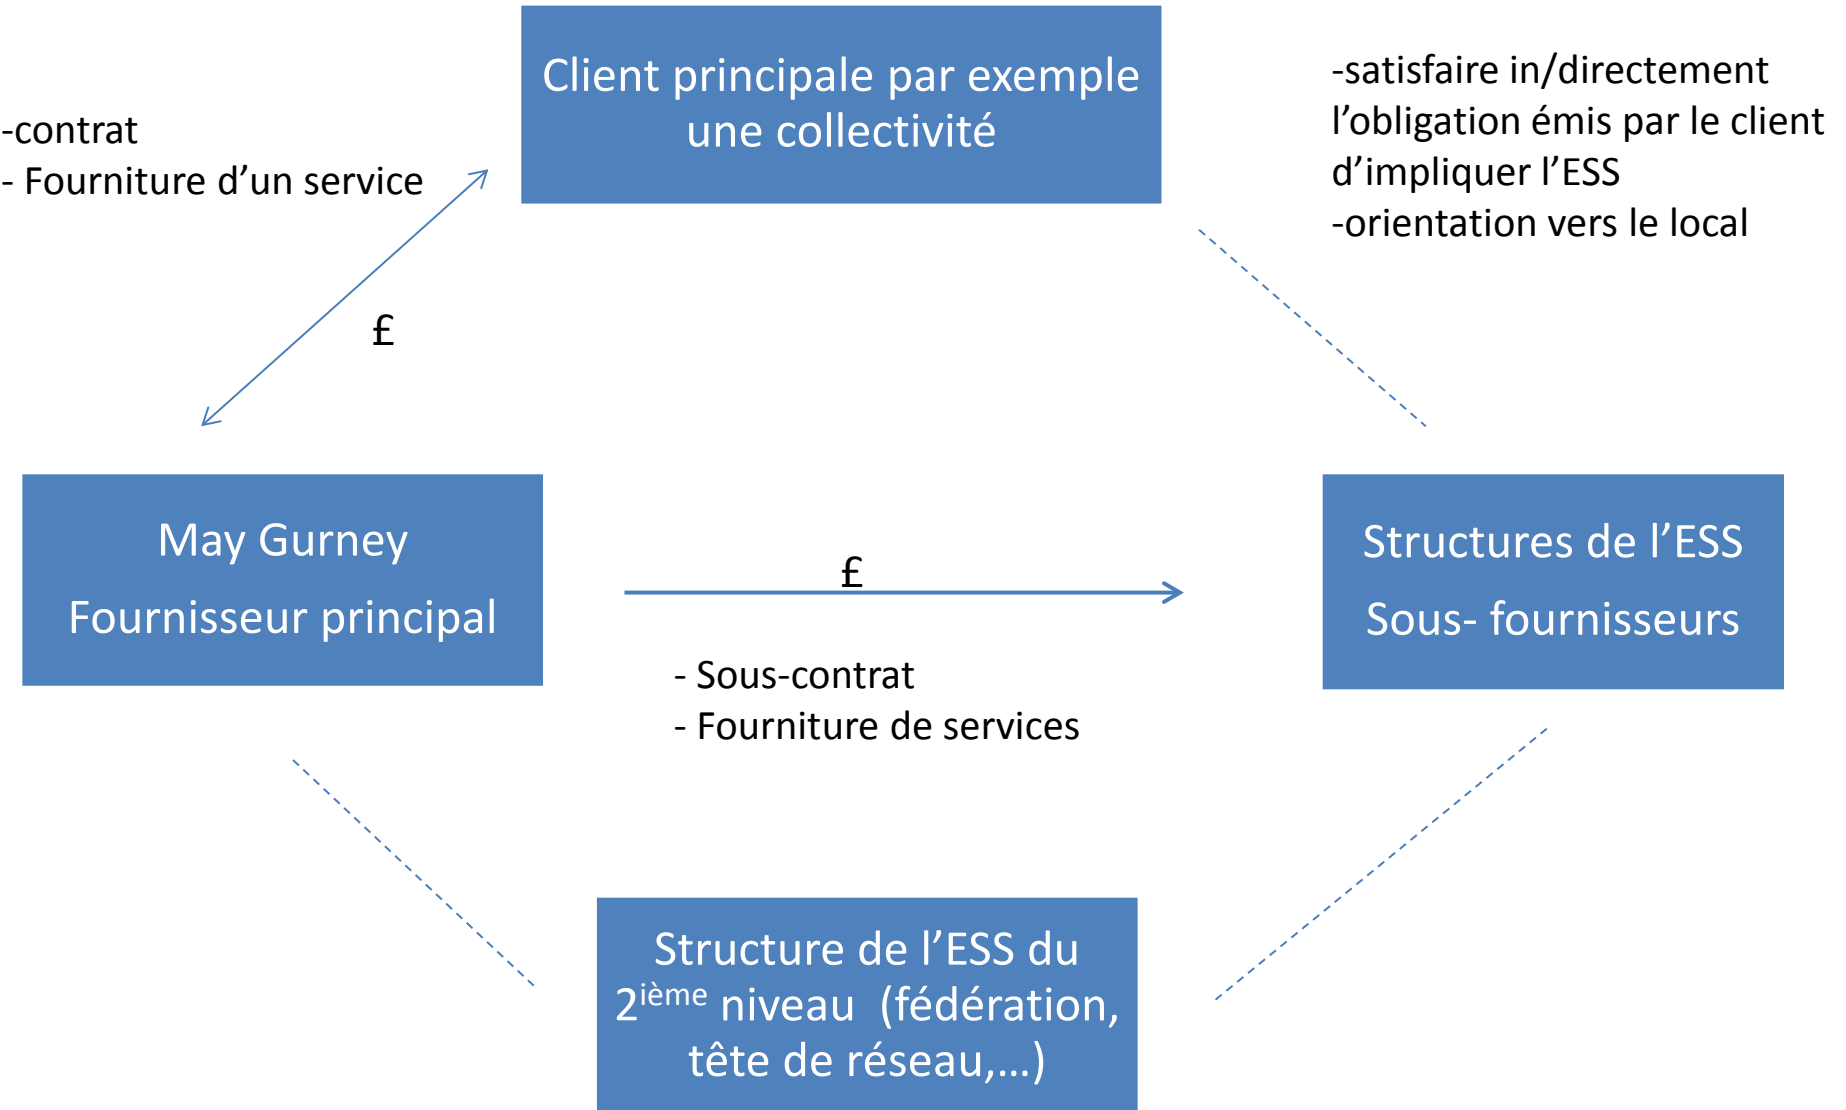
-contrat
- Fourniture d’un service

Client principale par exemple une collectivité

-satisfaire in/directement l’obligation émis par le client d’impliquer l’ESS
-orientation vers le local

£

May Gurney
Fournisseur principal

£

- Sous-contrat
- Fourniture de services

Structures de l’ESS
Sous- fournisseurs

Structure de l’ESS du 2$^{ième}$ niveau (fédération, tête de réseau,…)